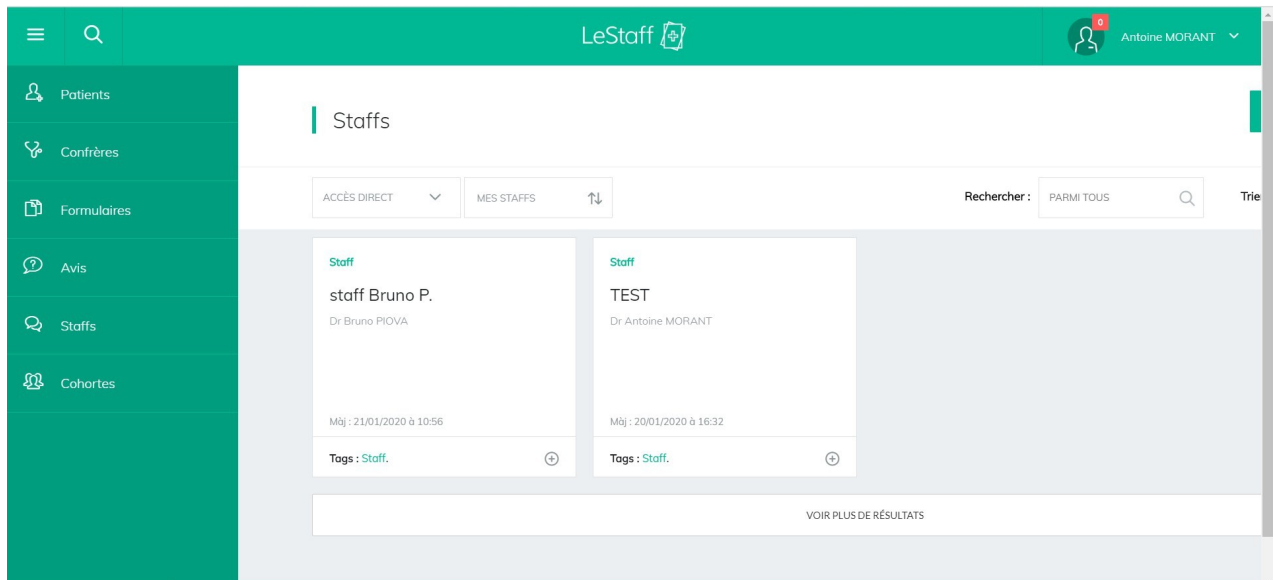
LeStaff

0 Antoine MORANT

Patients

Confrères

Formulaires

Avis

Staffs

Cohortes

Staffs

ACCÈS DIRECT

MES STAFFS

Rechercher : PARMI TOUS

Trie

Staff

staff Bruno P.

Dr Bruno PIOVA

Màj : 21/01/2020 à 10:56

Tags : Staff.

Staff

TEST

Dr Antoine MORANT

Màj : 20/01/2020 à 16:32

Tags : Staff.

VOIR PLUS DE RÉSULTATS